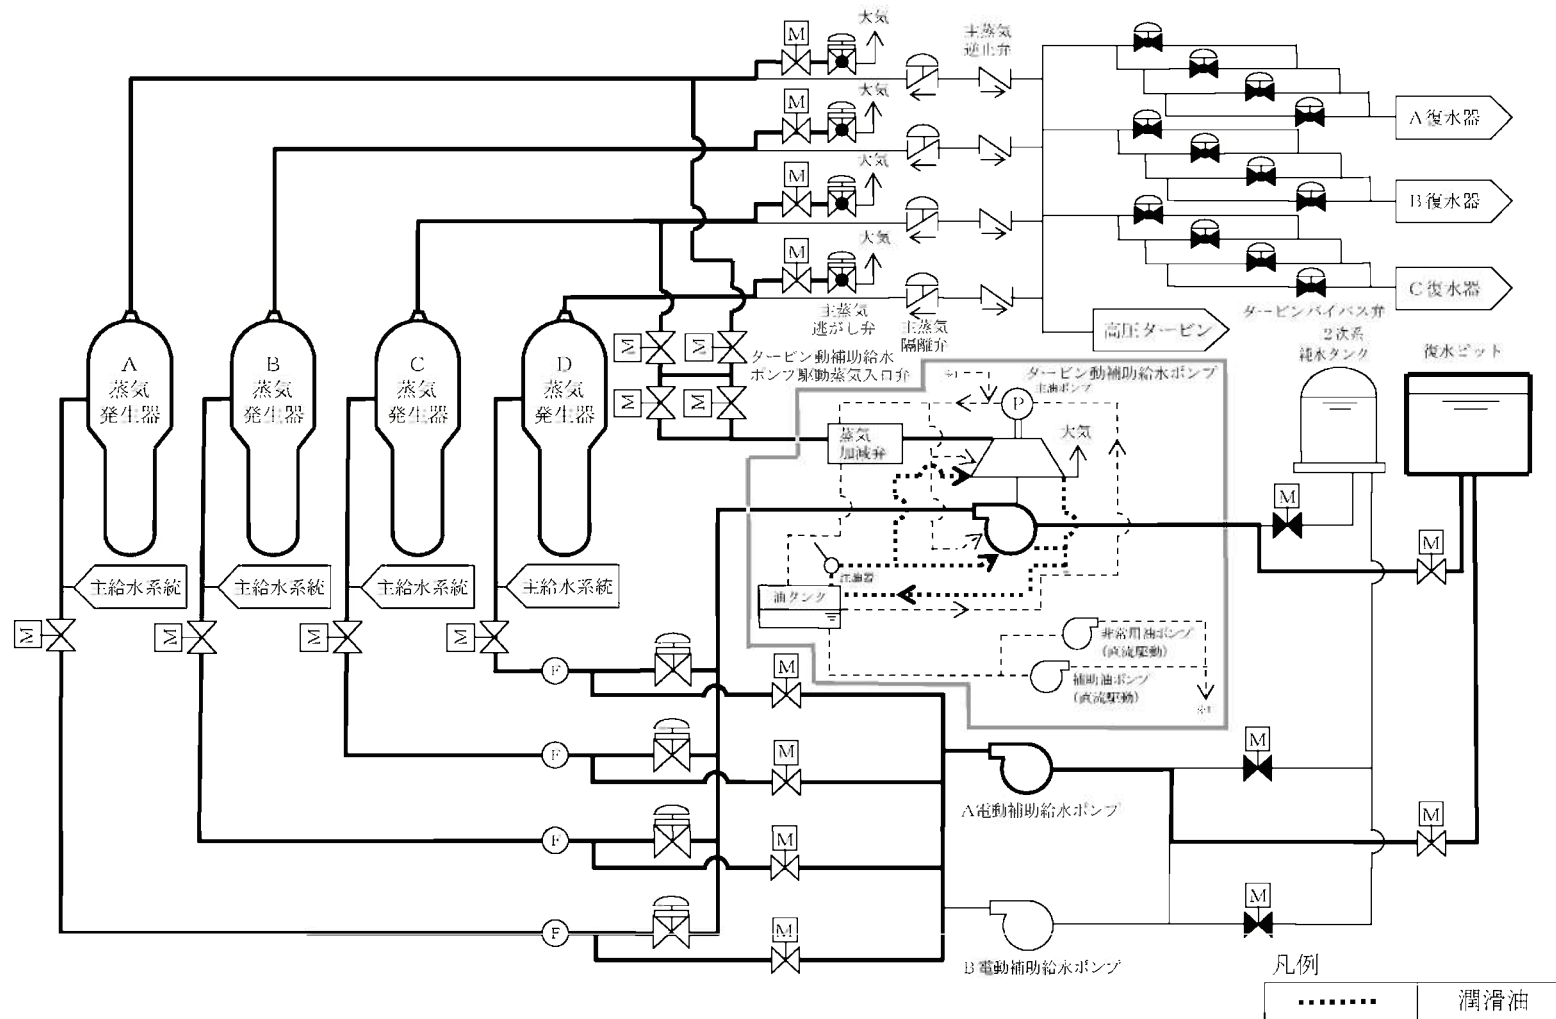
大気
M
主蒸気
逆止弁
M
大気
M
大気
M
大気
A 復水器
B 復水器
C 復水器
主蒸気
逃がし弁
主蒸気
隔離弁
高圧タービン
タービンバイパス弁
A
蒸気
発生器
B
蒸気
発生器
C
蒸気
発生器
D
蒸気
発生器
M
M
M
M
タービン動補助給水
ポンプ駆動蒸気入口弁
2次系
純水タンク
復水ピット
タービン動補助給水ポンプ
主油ポンプ
※1
P
蒸気
加減弁
大気
M
M
冷却器
油タンク
主給水系統
主給水系統
主給水系統
主給水系統
M
M
M
M
非常用油ポンプ
(直流駆動)
補助油ポンプ
(直流駆動)
※1
F
M
F
M
M
A 電動補助給水ポンプ
M
F
M
F
M
M
B 電動補助給水ポンプ
凡例
| ........ | 潤滑油 |